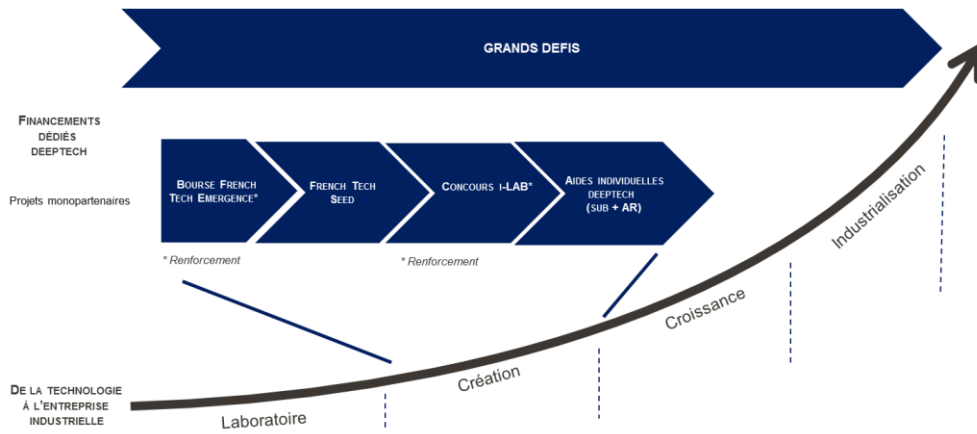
GRANDS DEFIS

FINANCEMENTS DÉDIÉS DEEPTECH

Projets monopartenaires

BOURSE FRENCH TECH EMERGENCE*

FRENCH TECH SEED

CONCOURS I-LAB*

AIDES INDIVIDUELLES DEEPTECH (SUB + AR)

* Renforcement

* Renforcement

DE LA TECHNOLOGIE À L'ENTREPRISE INDUSTRIELLE

Laboratoire

Création

Croissance

Industrialisation